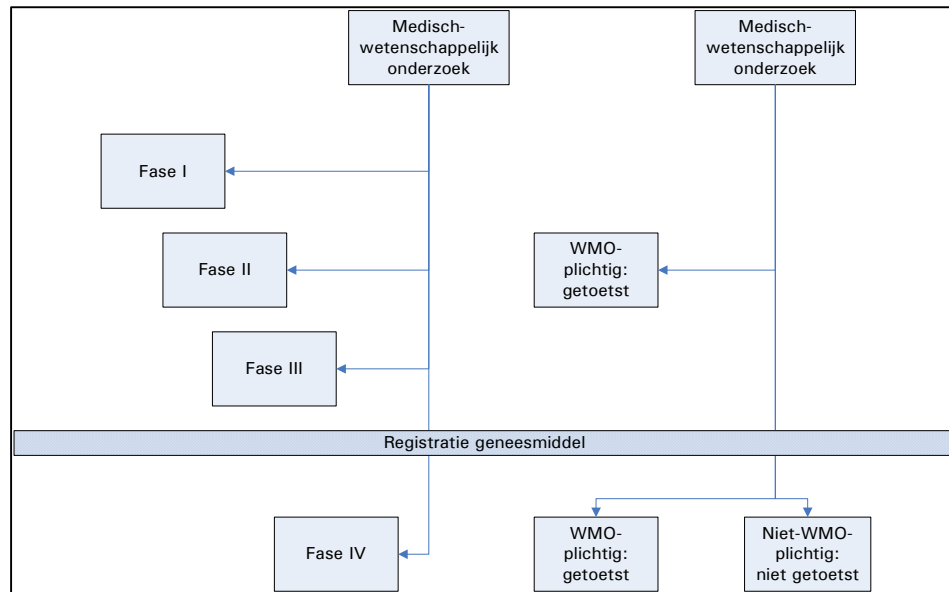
Medisch-wetenschappelijk onderzoek

Medisch-wetenschappelijk onderzoek

Fase I

Fase II

WMO-plichtig: getoetst

Fase III

Registratie geneesmiddel

Fase IV

WMO-plichtig: getoetst

Niet-WMO-plichtig: niet getoetst